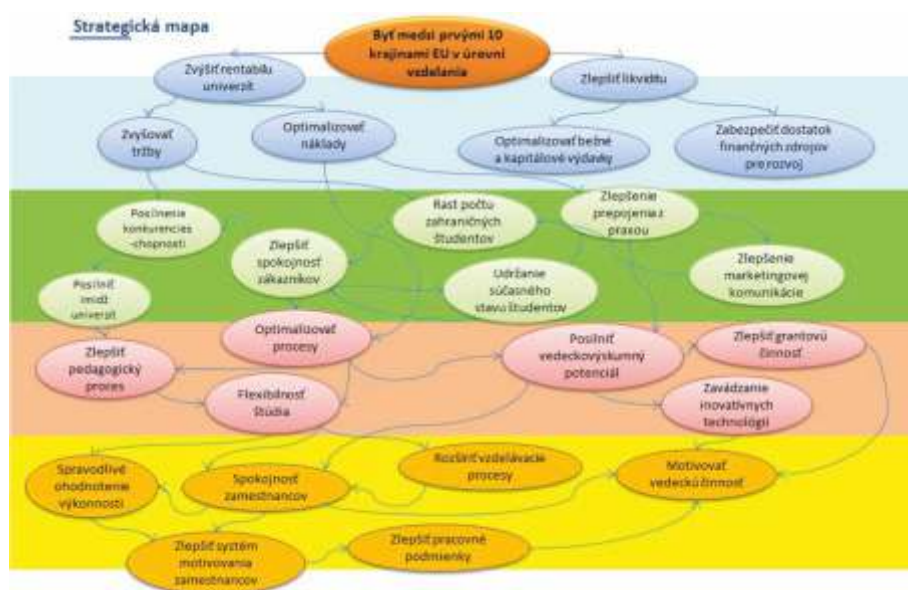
Strategická mapa

Byť medzi prvými 10 krajinami EÚ v úrovni vzdelania

Zvýšiť rentabilitu univerzít

Zlepšiť likviditu

Zvyšovať tržby

Optimalizovať náklady

Optimalizovať bežné a kapitálové výdavky

Zabezpečiť dostatok finančných zdrojov pre rozvoj

Posilnenie konkurencies-chopnosti

Rast počtu zahraničných študentov

Zlepšenie prepojenia s praxou

Zlepšiť spokojnosť zákazníkov

Zlepšenie marketingovej komunikácie

Posilniť imidž univerzít

Udržanie súčasného stavu študentov

Optimalizovať procesy

Posilniť vedeckovýskumný potenciál

Zlepšiť grantovú činnosť

Zlepšiť pedagogický proces

Flexibilnosť štúdia

Zavádzanie inovatívnych technológií

Spravodlivé ohodnotenie výkonnosti

Spokojnosť zamestnancov

Rozšíriť vzdelávacie procesy

Motivovať vedeckú činnosť

Zlepšiť systém motivovania zamestnancov

Zlepšiť pracovné podmienky